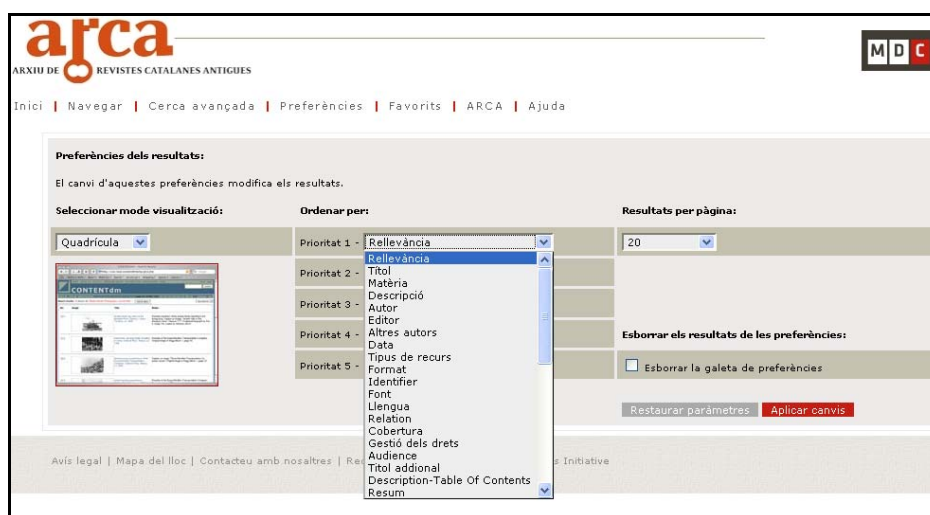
arca
ARXIU DE REVISTES CATALANES ANTIGUES

MDC

Inici | Navegar | Cerca avançada | Preferències | Favorits | ARCA | Ajuda

Preferències dels resultats:

El canvi d'aquestes preferències modifica els resultats.

Seleccionar mode visualització:

Quadrícula

Ordenar per:

Prioritat 1 - Rellevància

Prioritat 2 -

Prioritat 3 -

Prioritat 4 -

Prioritat 5 -

Rellevància
Títol
Matèria
Descripció
Autor
Editor
Altres autors
Data
Tipus de recurs
Format
Identifier
Font
Llengua
Relation
Cobertura
Gestió dels drets
Audience
Titol addional
Description-Table Of Contents
Resum

Resultats per pàgina:

20

Esborrar els resultats de les preferències:

Esborrar la galeta de preferències

Restaurar paràmetres

Aplicar canvis

CONTENTdm

Avís legal | Mapa del lloc | Contacteu amb nosaltres | Re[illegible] s Initiative